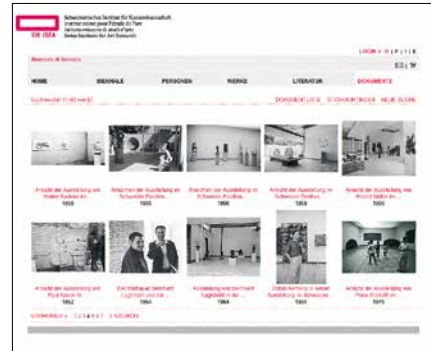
SIK ISEA

Schweizerisches Institut für Kunstwissenschaft
Institut suisse pour l'étude de l'art
Istituto svizzero di studi d'arte
Swiss Institute for Art Research

LOGIN | D | F | I | E

Biennale di Venezia

HOME | BIENNALE | PERSONEN | WERKE | LITERATUR | DOKUMENTE

DOKUMENTLISTE | STICHWORTREGISTER | NEUE SUCHE

Ansicht der Ausstellung von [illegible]
Ansichten der Ausstellung im Schweizer Pavillon
1956
Ansichten der Ausstellung im Schweizer Pavillon
1956
Ansicht der Ausstellung im Schweizer Pavillon
1958
Ansicht der Ausstellung von Robert Müller im ...

Ansicht der Ausstellung von Paul Klee im ...
1952
Der Bildhauer Bernhard Luginbühl und der ...
1964
Ausstellung von Bernhard Luginbühl im ...
1964
Zoltan Kemeny in seiner Ausstellung im Schweizer ...
1964
Ansicht der Ausstellung von Peter Knapp im ...
1970

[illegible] 1 2 3 4 5 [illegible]